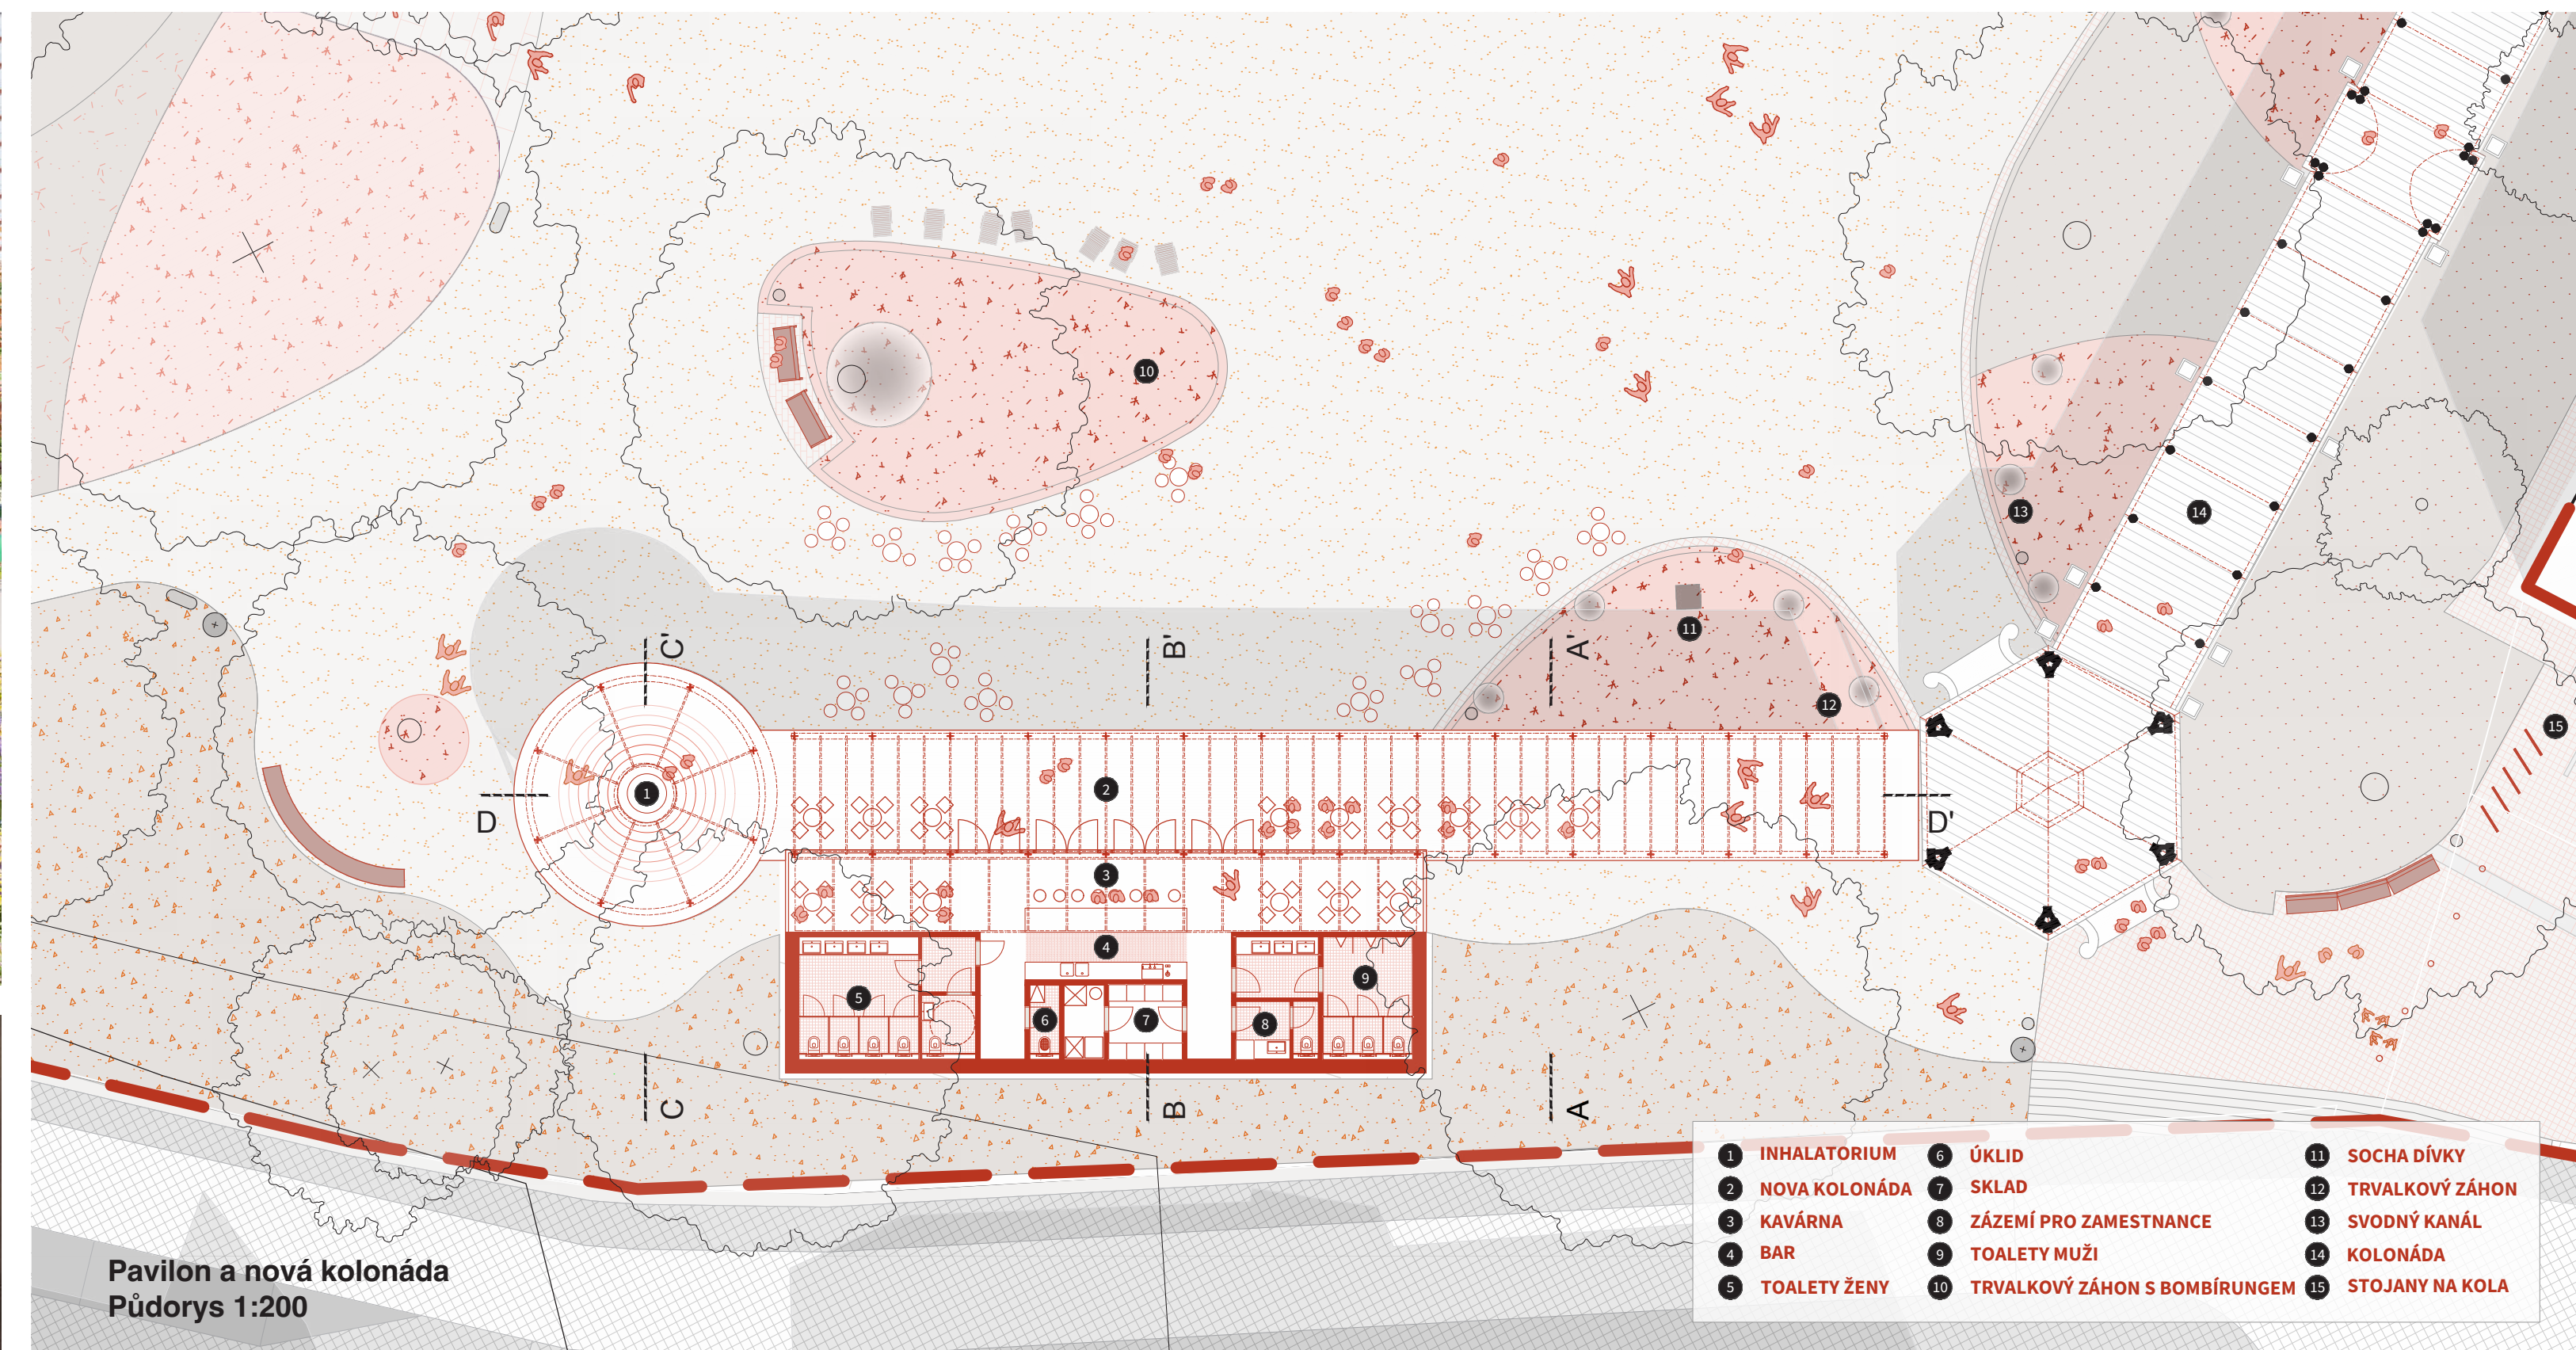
10

11

12

13

14

15

C'

B'

A'

D

D'

1

2

3

4

5

6

7

8

9

C

B

A

Pavilon a nová kolonáda
Půdorys 1:200

1 INHALATORIUM
2 NOVA KOLONÁDA
3 KAVÁRNA
4 BAR
5 TOALETY ŽENY
6 ÚKLID
7 SKLAD
8 ZÁZEMÍ PRO ZAMESTNANCE
9 TOALETY MUŽI
10 TRVALKOVÝ ZÁHON S BOMBÍRUNGEM
11 SOCHA DÍVKY
12 TRVALKOVÝ ZÁHON
13 SVODNÝ KANÁL
14 KOLONÁDA
15 STOJANY NA KOLA